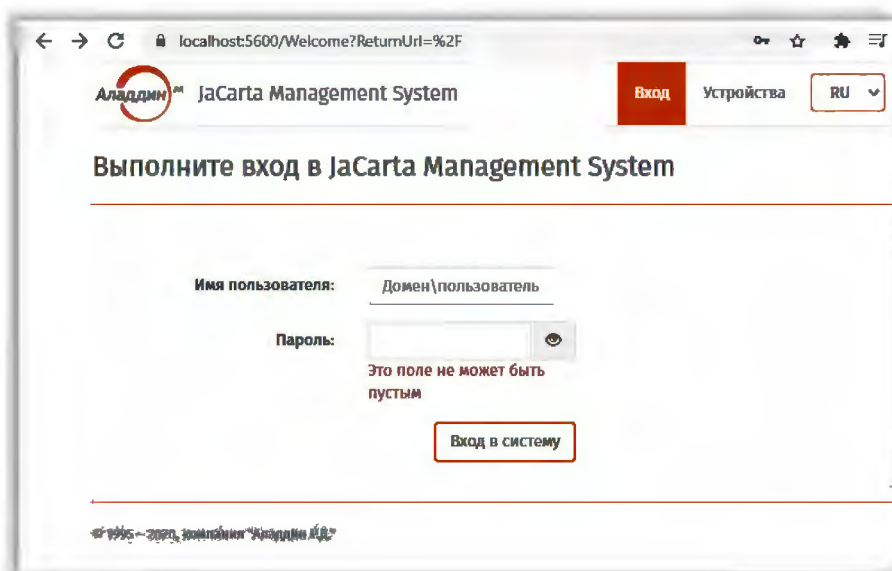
localhost:5600/Welcome?ReturnUrl=%2F

Аладдин JaCarta Management System

Вход

Устройства

RU

Выполните вход в JaCarta Management System

Имя пользователя:

Домен\пользователь

Пароль:

Это поле не может быть пустым

Вход в систему

© 1995 – 2020, компания "Аладдин Р.Д."